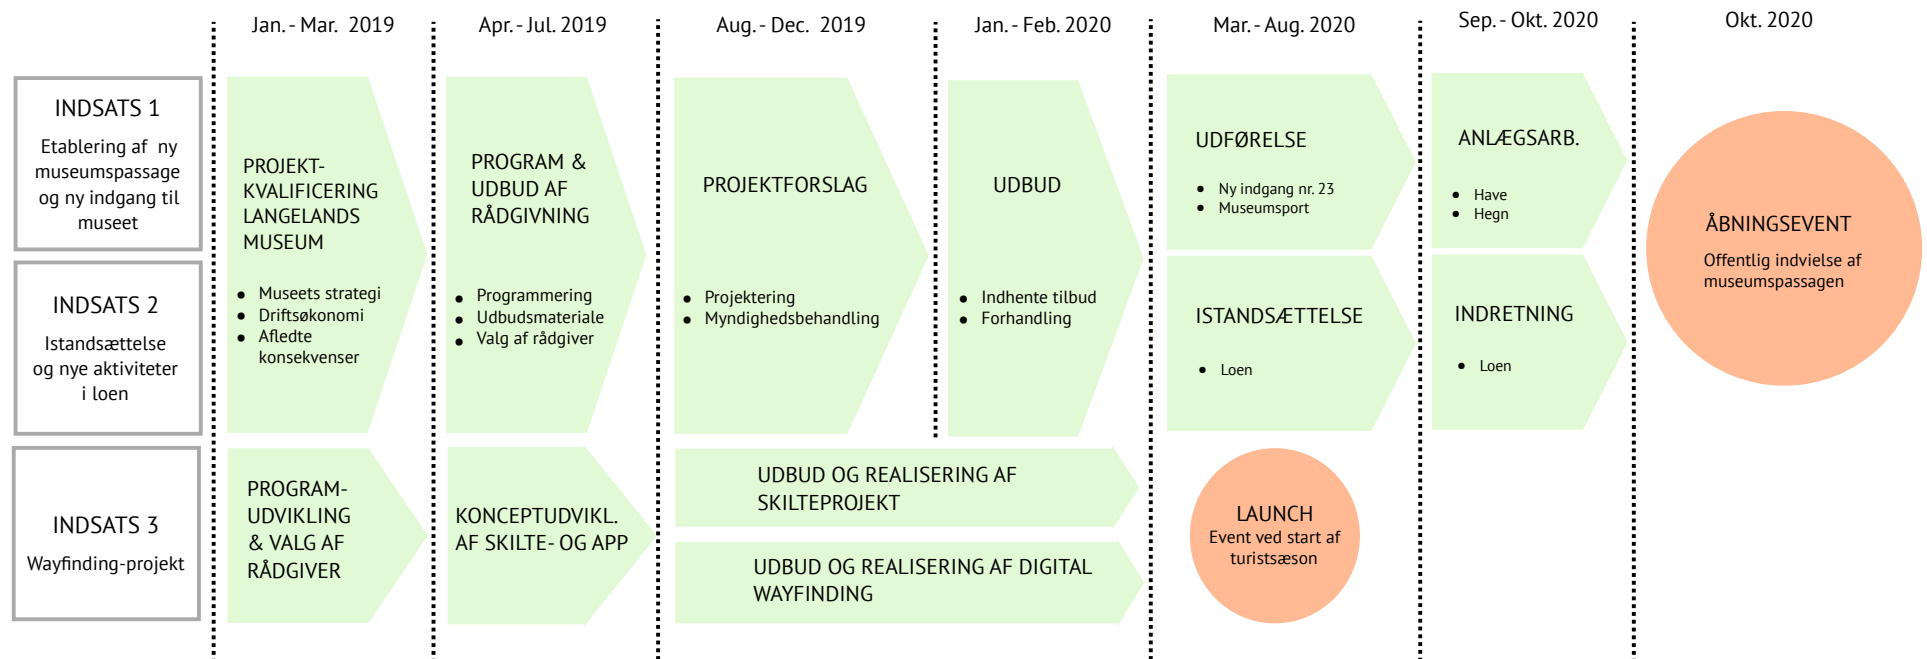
Jan. - Mar. 2019

Apr. - Jul. 2019

Aug. - Dec. 2019

Jan. - Feb. 2020

Mar. - Aug. 2020

Sep. - Okt. 2020

Okt. 2020

INDSATS 1

Etablering af ny museumspassage og ny indgang til museet

INDSATS 2

Istandsættelse og nye aktiviteter i loen

INDSATS 3

Wayfinding-projekt

PROJEKTKVALIFICERING LANGELANDS MUSEUM

- Museets strategi
- Driftsøkonomi
- Afledte konsekvenser

PROGRAM & UDBUD AF RÅDGIVNING

- Programmering
- Udbudsmateriale
- Valg af rådgiver

PROJEKTFORSLAG

- Projektering
- Myndighedsbehandling

UDBUD

- Indhente tilbud
- Forhandling

UDFØRELSE

- Ny indgang nr. 23
- Museumsport

ANLÆGSARB.

- Have
- Hegn

ÅBNINGSEVENT

Offentlig indvielse af museumspassagen

ISTANDSÆTTELSE

- Loen

INDRETNING

- Loen

PROGRAM-UDVIKLING & VALG AF RÅDGIVER

KONCEPTUDVIKL. AF SKILTE- OG APP

UDBUD OG REALISERING AF SKILTEPROJEKT

UDBUD OG REALISERING AF DIGITAL WAYFINDING

LAUNCH

Event ved start af turistsæson